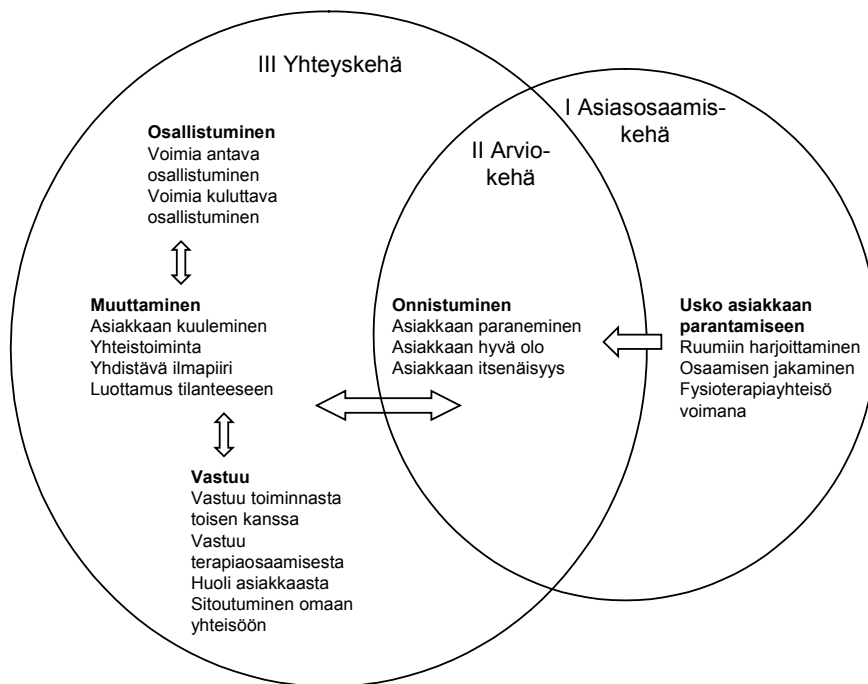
III Yhteyskehä

I Asiasosaamiskehä

II Arviokehä

Osallistuminen
Voimia antava osallistuminen
Voimia kuluttava osallistuminen

Muuttaminen
Asiakkaan kuuleminen
Yhteistoiminta
Yhdistävä ilmapiiri
Luottamus tilanteeseen

Onnistuminen
Asiakkaan paraneminen
Asiakkaan hyvä olo
Asiakkaan itsenäisyys

Usko asiakkaan parantamiseen
Ruumiin harjoittaminen
Osaamisen jakaminen
Fysioterapiayhteisö voimana

Vastuu
Vastuu toiminnasta toisen kanssa
Vastuu terapiaosaamisesta
Huoli asiakkaasta
Sitoutuminen omaan yhteisöön